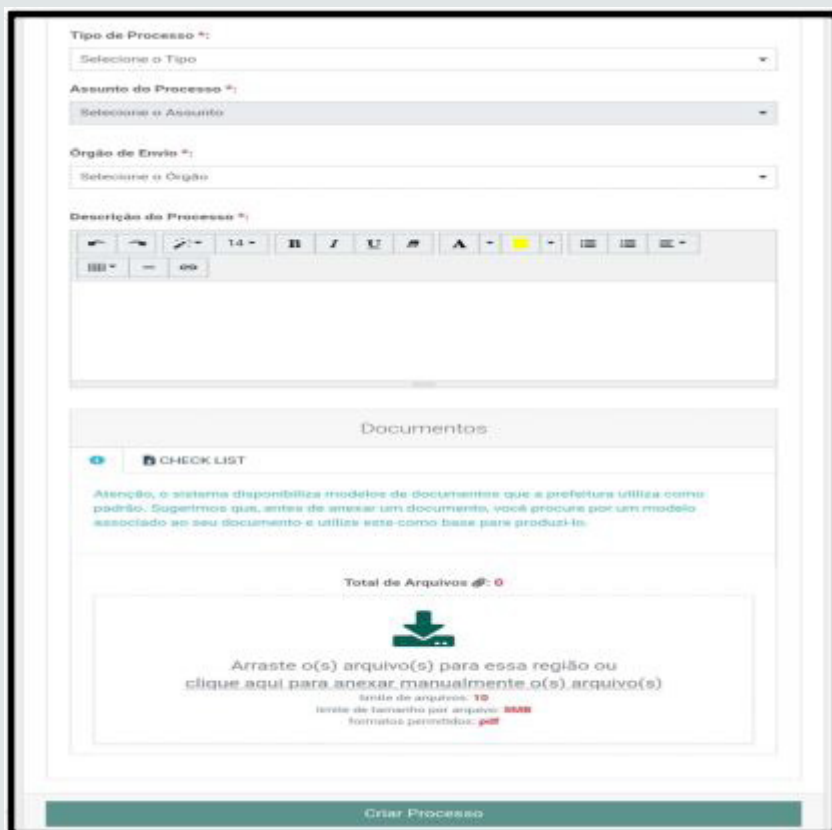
Tipo de Processo *:

Selecione o Tipo

Assunto do Processo *:

Selecione o Assunto

Órgão de Envio *:

Selecione o Órgão

Descrição do Processo *:

14

B I U

A

Documentos

CHECK LIST

Atenção, o sistema disponibiliza modelos de documentos que a prefeitura utiliza como padrão. Sugerimos que, antes de anexar um documento, você procure por um modelo associado ao seu documento e utilize este como base para produzi-lo.

Total de Arquivos : 0

Arraste o(s) arquivo(s) para essa região ou clique aqui para anexar manualmente o(s) arquivo(s)

limite de arquivos: 10
limite de tamanho por arquivo: 5MB
formatos permitidos: pdf

Criar Processo